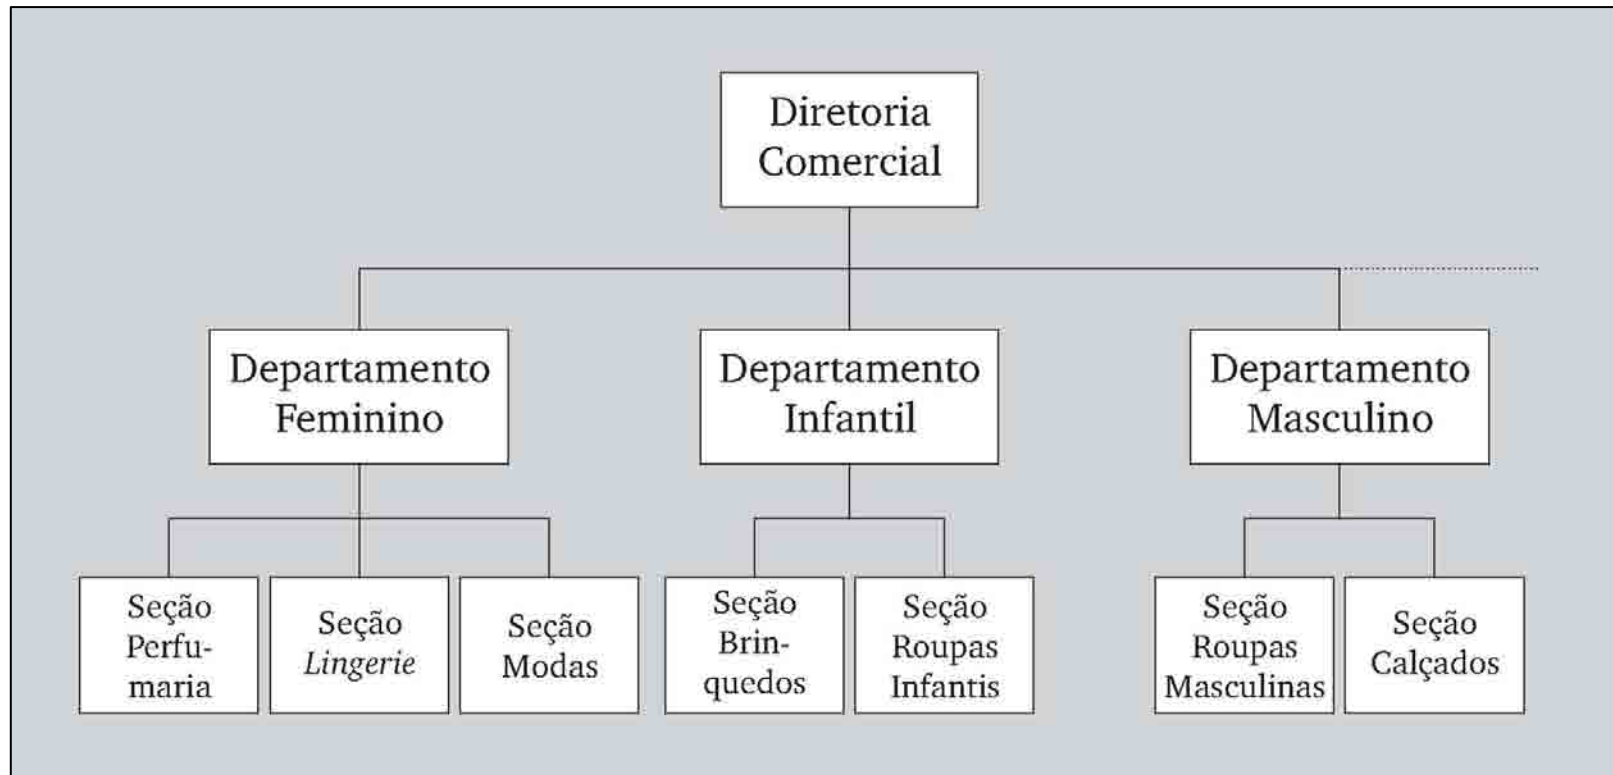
Diretoria Comercial

Departamento Feminino

Departamento Infantil

Departamento Masculino

Seção Perfumaria

Seção *Lingerie*

Seção Modas

Seção Brinquedos

Seção Roupas Infantis

Seção Roupas Masculinas

Seção Calçados